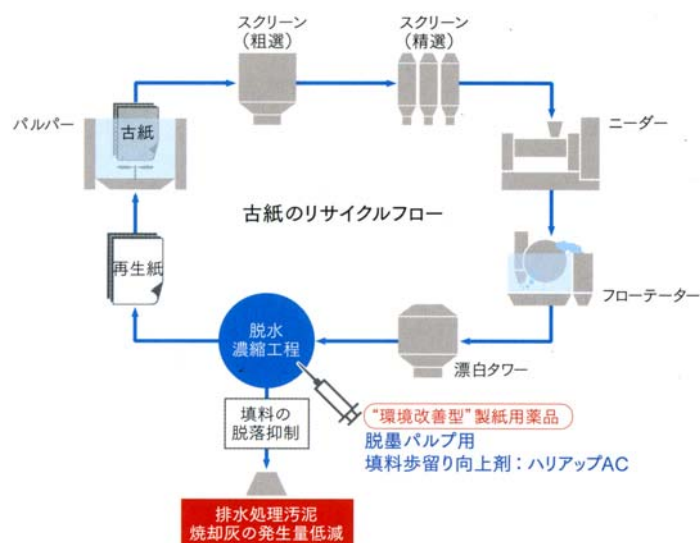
スクリーン
（粗選）

スクリーン
（精選）

パルパー

古紙

ニーダー

古紙のリサイクルフロー

再生紙

フローテーター

脱水
濃縮工程

漂白タワー

填料の
脱落抑制

"環境改善型"製紙用薬品
脱墨パルプ用
填料歩留り向上剤：ハリアップAC

排水処理汚泥
焼却灰の発生量低減